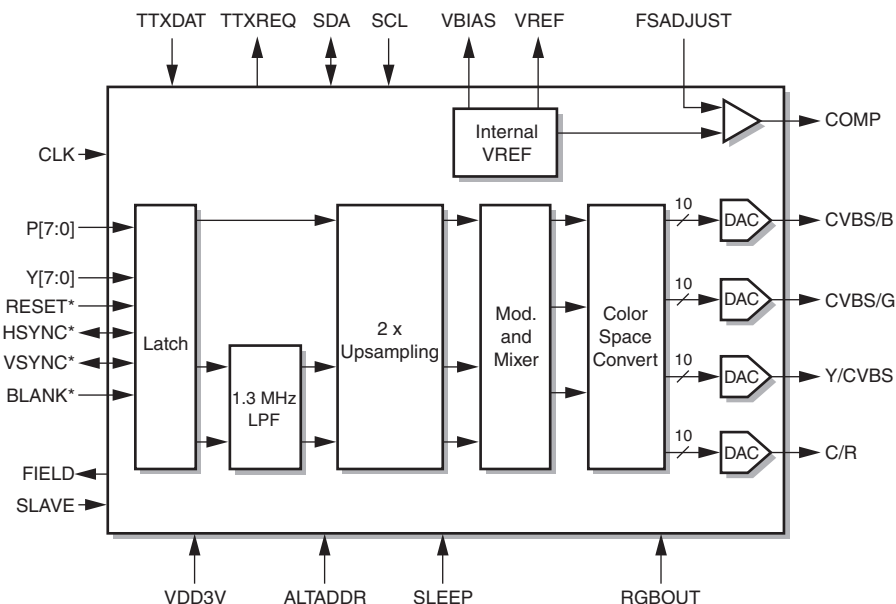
TTXDAT TTXREQ SDA SCL VBIAS VREF FSADJUST

CLK

Internal VREF

COMP

P[7:0]

Y[7:0]

RESET*

HSYNC*

VSYNC*

BLANK*

Latch

1.3 MHz LPF

2 x Upsampling

Mod. and Mixer

Color Space Convert

10

DAC

CVBS/B

10

DAC

CVBS/G

10

DAC

Y/CVBS

10

DAC

C/R

FIELD

SLAVE

VDD3V ALTADDR SLEEP RGBOUT